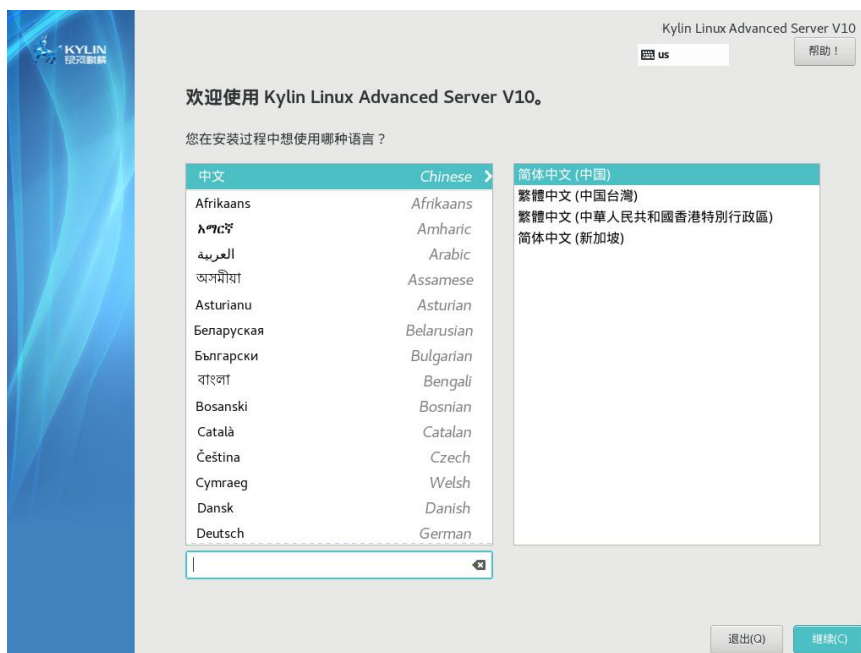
KYLIN 银河麒麟

Kylin Linux Advanced Server V10

us

帮助！

欢迎使用 Kylin Linux Advanced Server V10。

您在安装过程中想使用哪种语言？

| | |
|---|---|
| 中文 | Chinese |
| Afrikaans | Afrikaans |
| አማርኛ | Amharic |
| العربية | Arabic |
| অসমীয়া | Assamese |
| Asturianu | Asturian |
| Беларуская | Belarusian |
| Български | Bulgarian |
| বাংলা | Bengali |
| Bosanski | Bosnian |
| Català | Catalan |
| Čeština | Czech |
| Cymraeg | Welsh |
| Dansk | Danish |
| Deutsch | German |

简体中文 (中国)
繁體中文 (中国台灣)
繁體中文 (中華人民共和國香港特別行政區)
简体中文 (新加坡)

退出(Q)

继续(C)